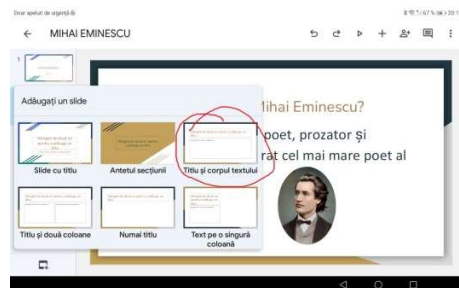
Doar apeluri de urgență

← MIHAI EMINESCU

1

Adăugați un slide

Mihai Eminescu?

poet, prozator și
rat cel mai mare poet al

Slide cu titlu

Antetul secțiunii

Titlu și corpul textului

Titlu și două coloane

Numai titlu

Text pe o singură coloană